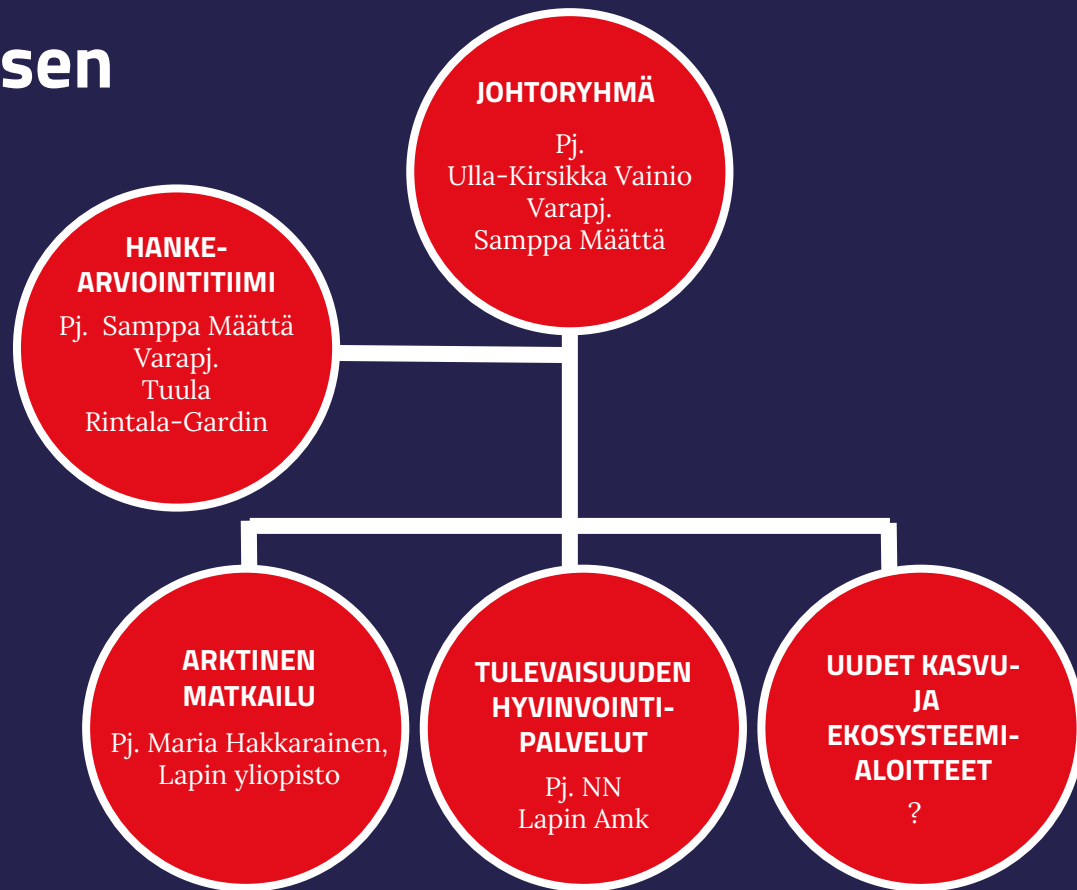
sen

JOHTORYHMÄ
Pj.
Ulla-Kirsikka Vainio
Varapj.
Samppa Määttä

HANKE-
ARVIOINTITIIMI
Pj. Samppa Määttä
Varapj.
Tuula
Rintala-Gardin

ARKTINEN
MATKAILU
Pj. Maria Hakkarainen,
Lapin yliopisto

TULEVAISUUDEN
HYVINVOINTI-
PALVELUT
Pj. NN
Lapin Amk

UUDET KASVU-
JA
EKOSYSTEEMI-
ALOITTEET
?